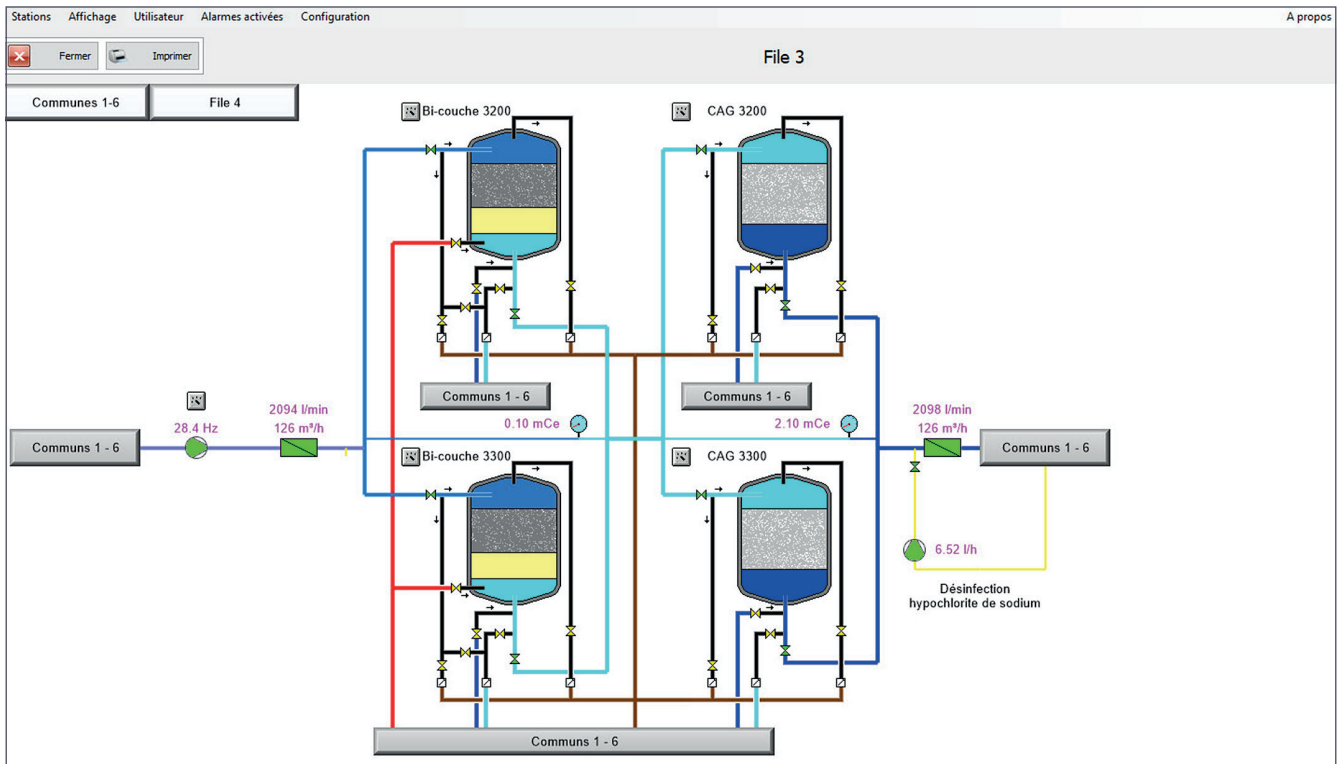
Stations Affichage Utilisateur Alarmes activées Configuration

A propos

Fermer

Imprimer

File 3

Communes 1-6

File 4

Bi-couche 3200

CAG 3200

Communs 1 - 6

Communs 1 - 6

Communs 1 - 6

28.4 Hz

2094 l/min
126 m³/h

0.10 mCe

2.10 mCe

2098 l/min
126 m³/h

Communs 1 - 6

Bi-couche 3300

CAG 3300

6.52 l/h

Désinfection
hypochlorite de sodium

Communs 1 - 6